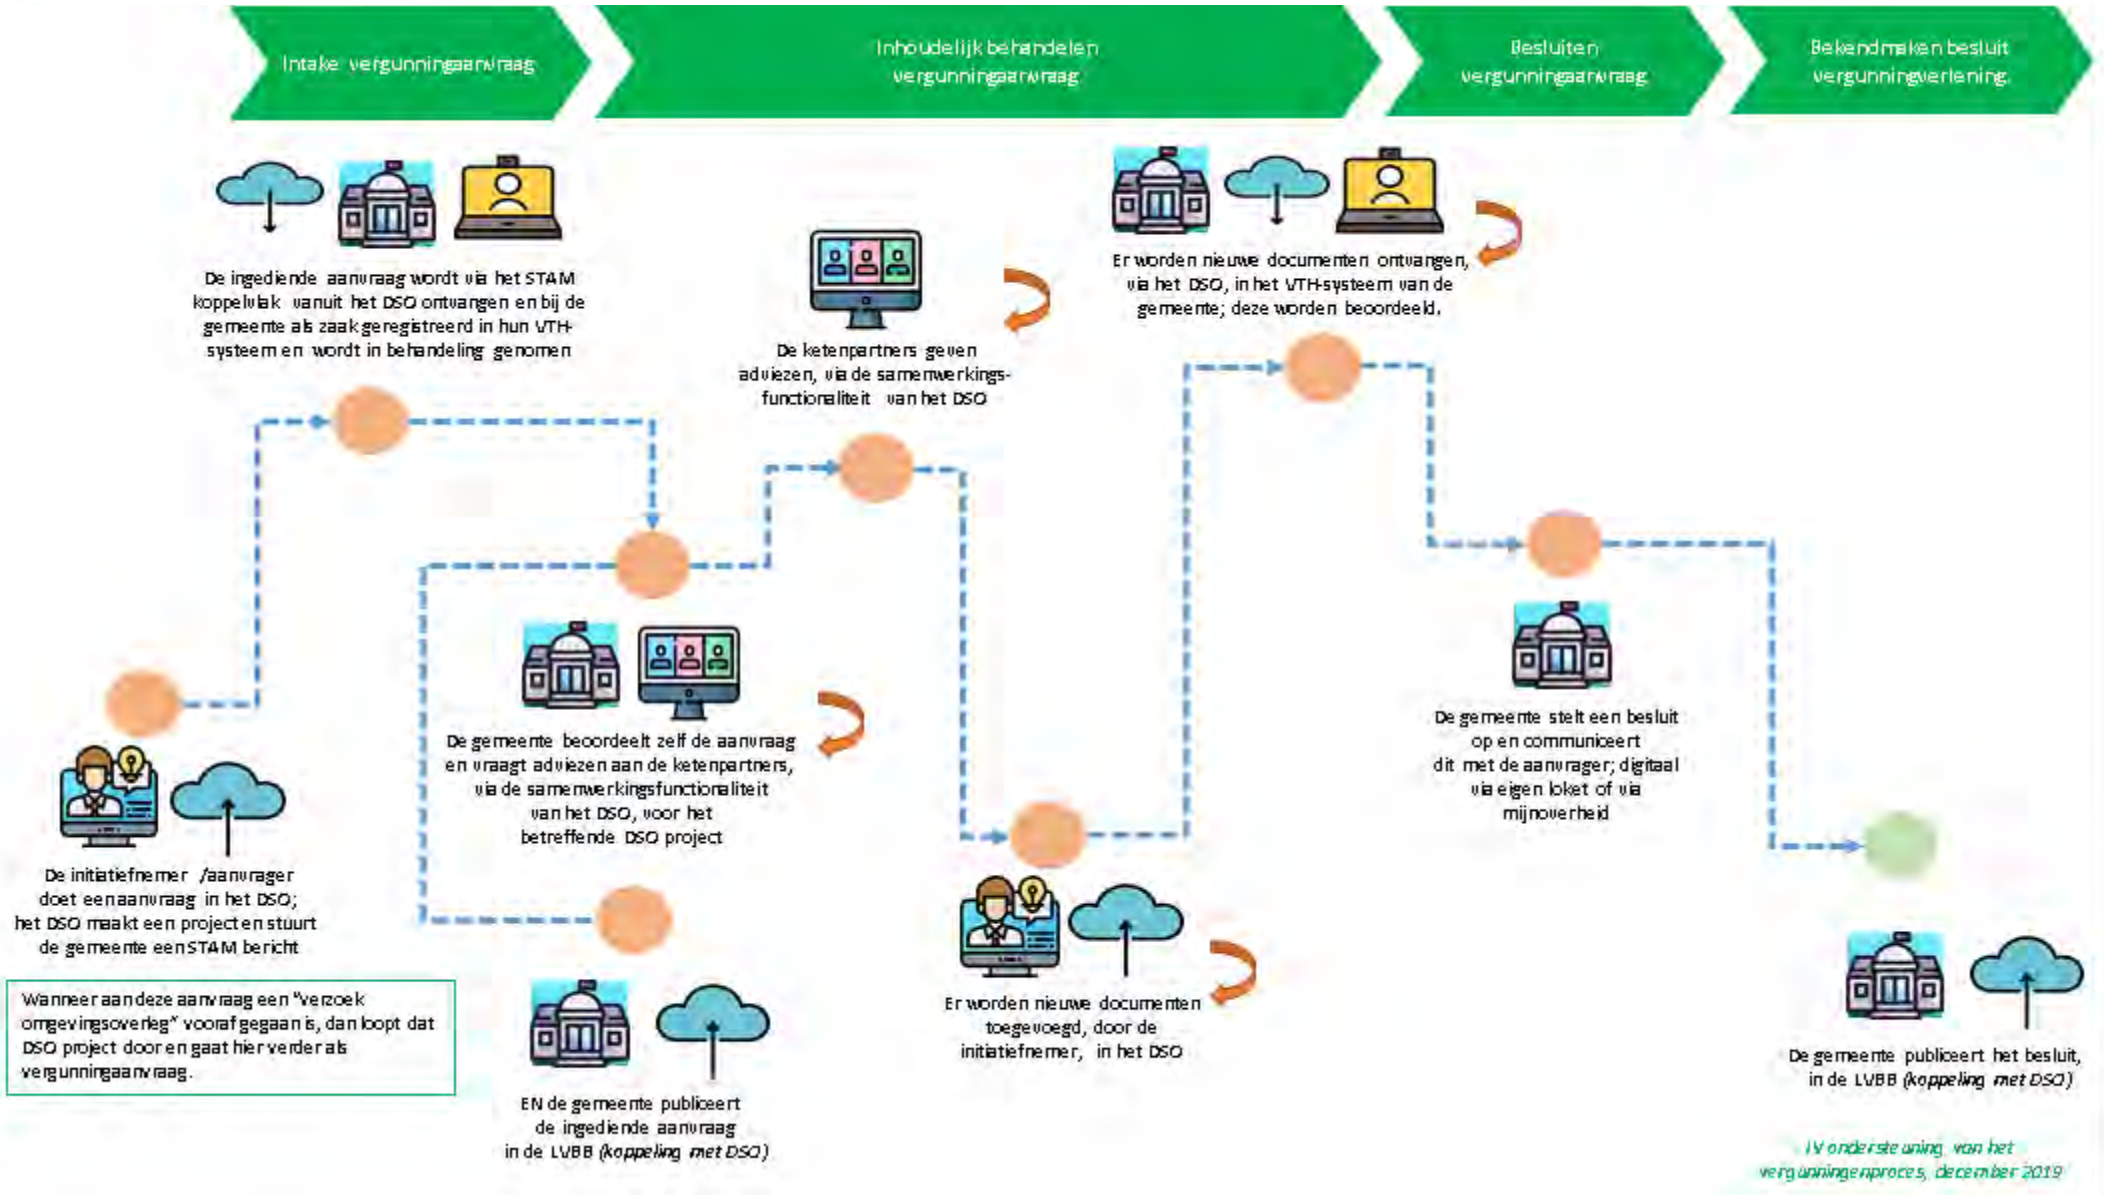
Intake vergunningaanvraag

Inhoudelijk behandelen vergunningaanvraag

Besluiten vergunningaanvraag

Bekendmaken besluit vergunningverlening

De ingediende aanvraag wordt via het STAM koppelvlak vanuit het DSO ontvangen en bij de gemeente als zaak geregistreerd in hun VTH-systeem en wordt in behandeling genomen

De ketenpartners geven adviezen, via de samenwerkings-functionaliteit van het DSO

Er worden nieuwe documenten ontvangen, via het DSO, in het VTH-systeem van de gemeente; deze worden beoordeeld.

De gemeente beoordeelt zelf de aanvraag en vraagt adviezen aan de ketenpartners, via de samenwerkingsfunctionaliteit van het DSO, voor het betreffende DSO project

De gemeente stelt een besluit op en communiceert dit met de aanvrager; digitaal via eigen loket of via mijnoverheid

De initiatiefnemer /aanvrager doet een aanvraag in het DSO; het DSO maakt een project en stuurt de gemeente een STAM bericht

Wanneer aan deze aanvraag een "verzoek omgevingsoverleg" voorafgegaan is, dan loopt dat DSO project door en gaat hier verder als vergunningaanvraag.

EN de gemeente publiceert de ingediende aanvraag in de LVBB (koppeling met DSO)

Er worden nieuwe documenten toegevoegd, door de initiatiefnemer, in het DSO

De gemeente publiceert het besluit, in de LVBB (koppeling met DSO)

IV ondersteuning van het vergunningenproces, december 2019